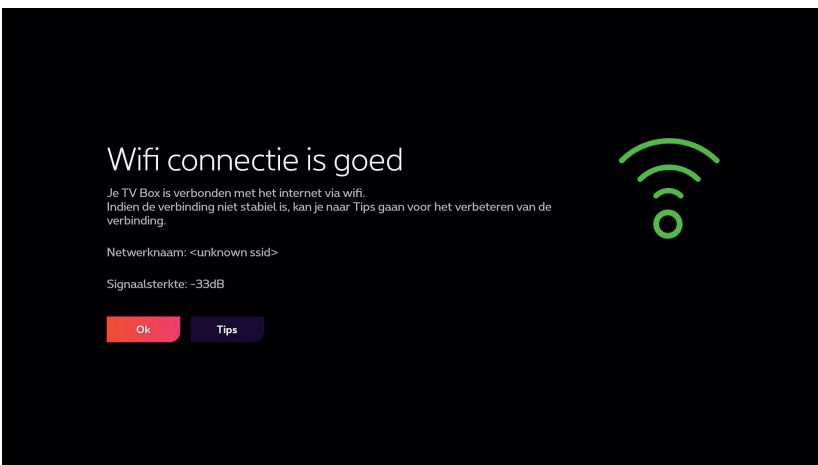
Wifi connectie is goed

Je TV Box is verbonden met het internet via wifi.
Indien de verbinding niet stabiel is, kan je naar Tips gaan voor het verbeteren van de verbinding.

Netwerknaam: <unknown ssid>

Signaalsterkte: -33dB

Ok

Tips